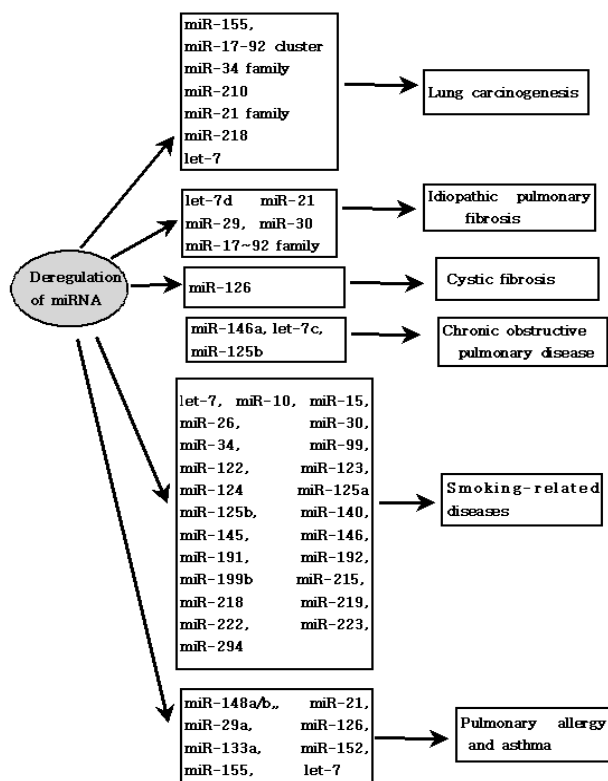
Deregulation of miRNA

miR-155,
miR-17-92 cluster
miR-34 family
miR-210
miR-21 family
miR-218
let-7

Lung carcinogenesis

let-7d miR-21
miR-29, miR-30
miR-17~92 family

Idiopathic pulmonary fibrosis

miR-126

Cystic fibrosis

miR-146a, let-7c,
miR-125b

Chronic obstructive pulmonary disease

let-7, miR-10, miR-15,
miR-26, miR-30,
miR-34, miR-99,
miR-122, miR-123,
miR-124 miR-125a
miR-125b, miR-140,
miR-145, miR-146,
miR-191, miR-192,
miR-199b miR-215,
miR-218 miR-219,
miR-222, miR-223,
miR-294

Smoking-related diseases

miR-148a/b,, miR-21,
miR-29a, miR-126,
miR-133a, miR-152,
miR-155, let-7

Pulmonary allergy and asthma